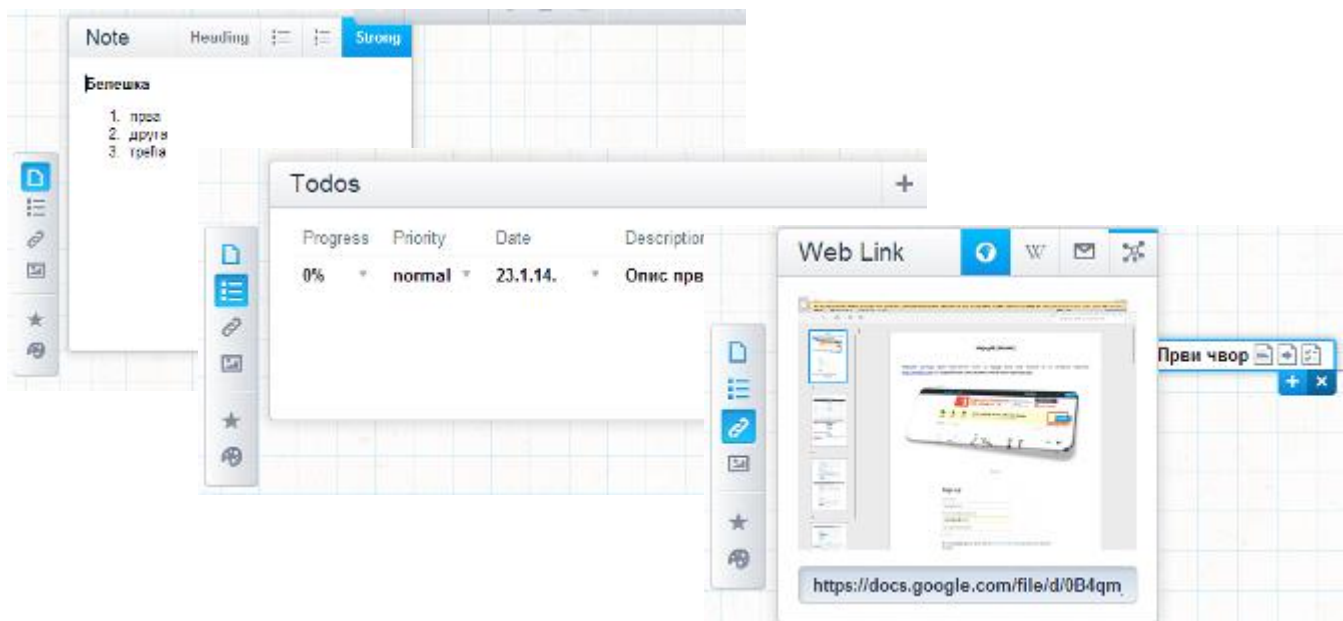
Note Heading Strong

Белешка

1. прва
2. друга
3. трећа

Todos +

| Progress | Priority | Date | Descriptio |
|---|---|---|---|
| 0% | normal | 23.1.14. | Опис прв |

Web Link W

Први чвор

+ ×

https://docs.google.com/file/d/0B4qm